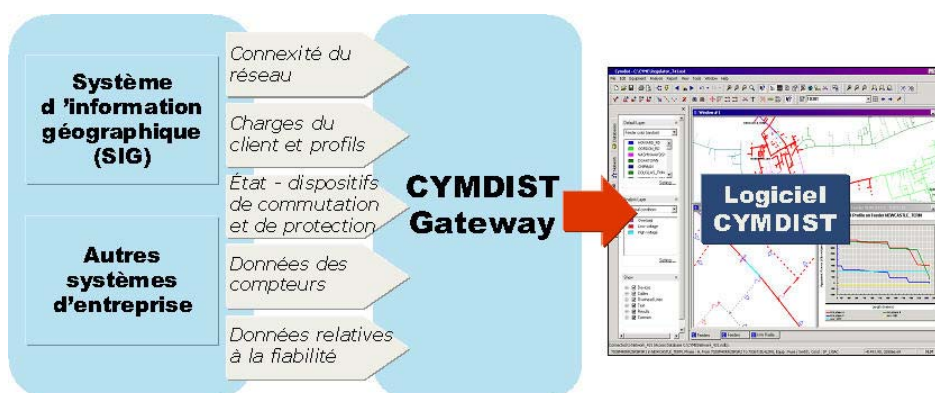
Système d 'information géographique (SIG)

Autres systèmes d'entreprise

Connexité du réseau

Charges du client et profils

État - dispositifs de commutation et de protection

Données des compteurs

Données relatives à la fiabilité

CYMDIST Gateway

Logiciel CYMDIST

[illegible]